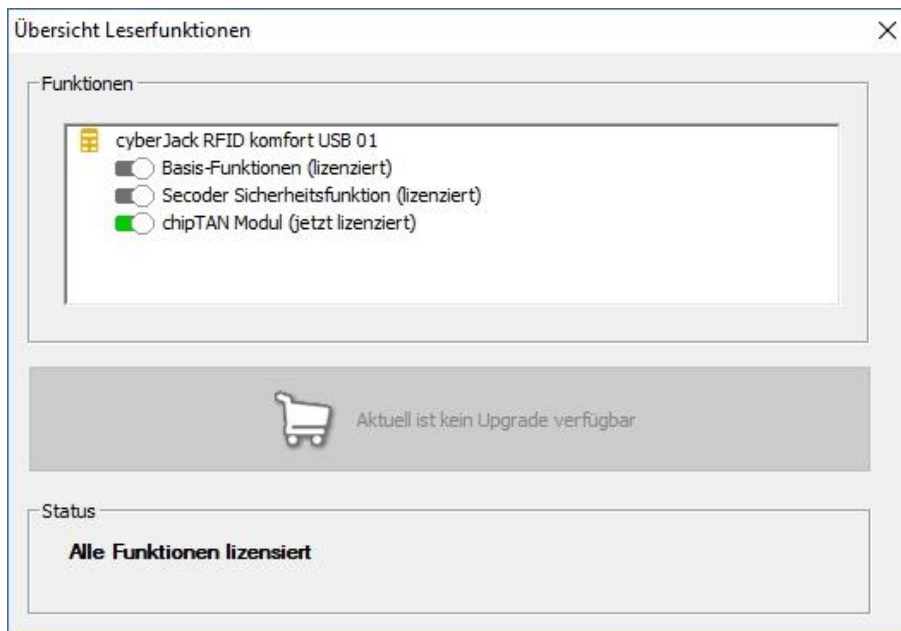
Übersicht Leserfunktionen

X

Funktionen

cyberJack RFID komfort USB 01
Basis-Funktionen (lizenziert)
Secoder Sicherheitsfunktion (lizenziert)
chipTAN Modul (jetzt lizenziert)

Aktuell ist kein Upgrade verfügbar

Status

Alle Funktionen lizensiert